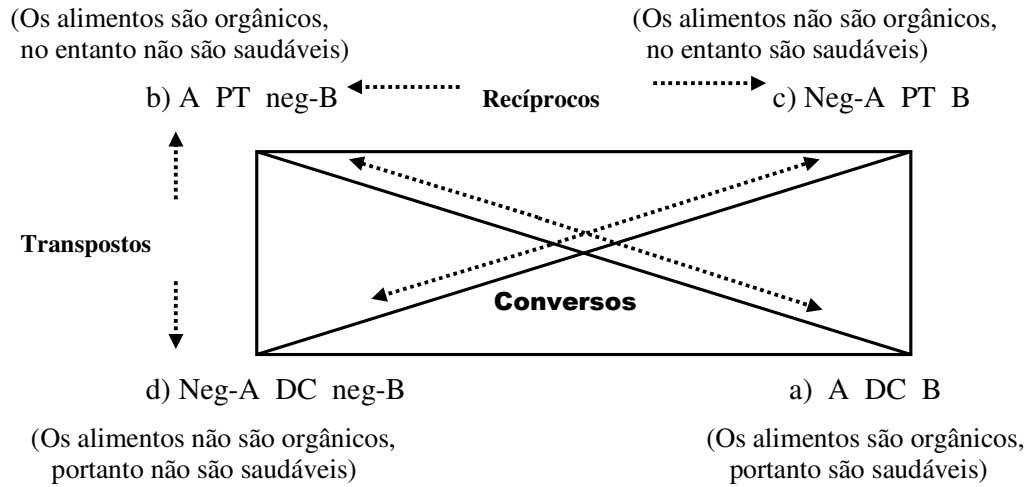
(Os alimentos são orgânicos, no entanto não são saudáveis)

(Os alimentos não são orgânicos, no entanto são saudáveis)

b) A PT neg-B

Recíprocos

c) Neg-A PT B

Transpostos

Conversos

d) Neg-A DC neg-B

a) A DC B

(Os alimentos não são orgânicos, portanto não são saudáveis)

(Os alimentos são orgânicos, portanto são saudáveis)